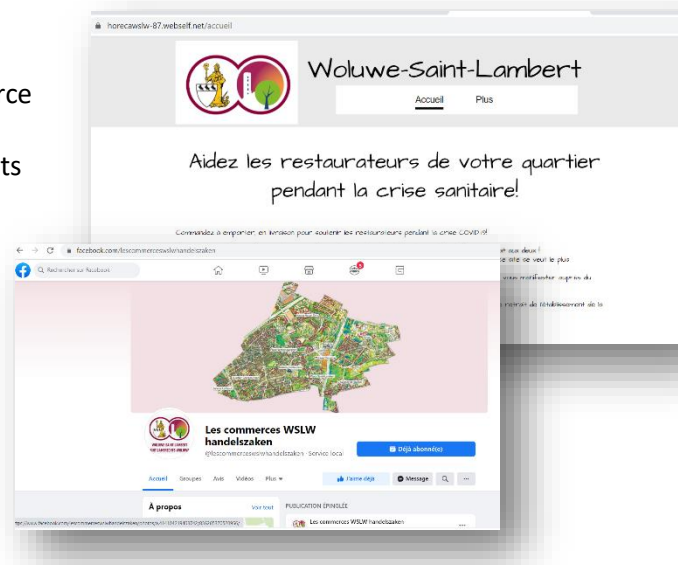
rce

ts

horecawslw-87.webself.net/accueil

Woluwe-Saint-Lambert

Accueil Plus

Aidez les restaurateurs de votre quartier pendant la crise sanitaire!

Commandez à emporter, en livraison pour soutenir les restaurateurs pendant la crise COVID-19!

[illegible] deux !
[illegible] site se veut le plus
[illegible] manifester auprès du
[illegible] de l'établissement de la

facebook.com/lescommerceswslwhandelszaken

Rechercher sur Facebook

Les commerces WSLW handelszaken

@lescommerceswslwhandelszaken · Service local

Déjà abonné(e)

Accueil Groupes Avis Vidéos Plus

J'aime déjà Message

À propos Voir tout

PUBLICATION ÉPINGLÉE

Les commerces WSLW handelszaken